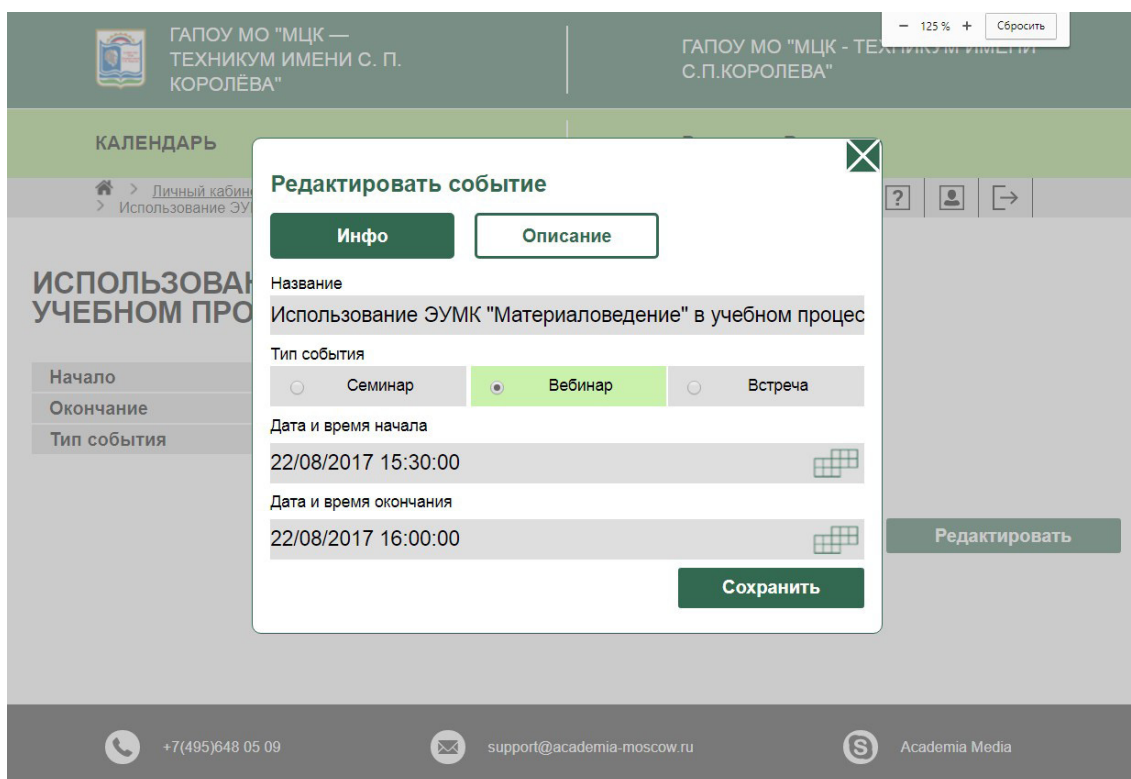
ГАПОУ МО "МЦК — ТЕХНИКУМ ИМЕНИ С. П. КОРОЛЁВА"

ГАПОУ МО "МЦК - ТЕ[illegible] С.П.КОРОЛЕВА"

− 125 % + Сбросить

КАЛЕНДАРЬ

> Личный кабин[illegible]
> Использование ЭУ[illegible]

ИСПОЛЬЗОВА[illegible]
УЧЕБНОМ ПРО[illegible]

Начало
Окончание
Тип события

Редактировать

Редактировать событие

Инфо
Описание

Название
Использование ЭУМК "Материаловедение" в учебном процес

Тип события
Семинар
Вебинар
Встреча

Дата и время начала
22/08/2017 15:30:00

Дата и время окончания
22/08/2017 16:00:00

Сохранить

+7(495)648 05 09
support@academia-moscow.ru
Academia Media